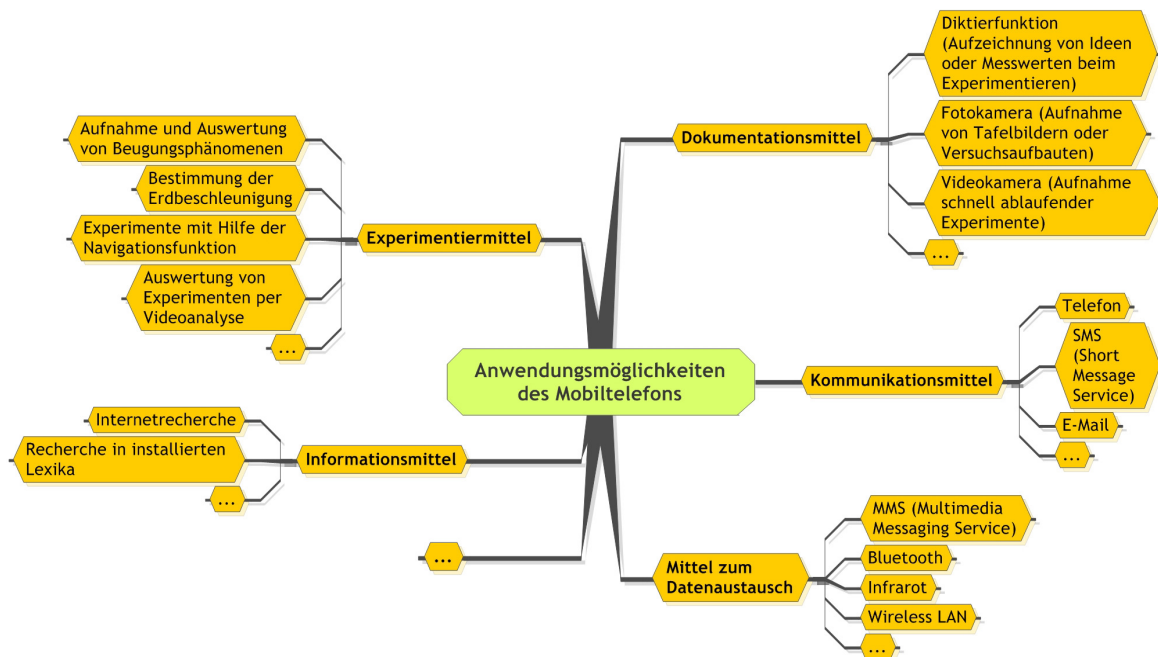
Anwendungsmöglichkeiten des Mobiltelefons

Experimentiermittel

Aufnahme und Auswertung von Beugungsphänomenen

Bestimmung der Erdbeschleunigung

Experimente mit Hilfe der Navigationsfunktion

Auswertung von Experimenten per Videoanalyse

...

Informationsmittel

Internetrecherche

Recherche in installierten Lexika

...

...

Dokumentationsmittel

Diktierfunktion (Aufzeichnung von Ideen oder Messwerten beim Experimentieren)

Fotokamera (Aufnahme von Tafelbildern oder Versuchsaufbauten)

Videokamera (Aufnahme schnell ablaufender Experimente)

...

Kommunikationsmittel

Telefon

SMS (Short Message Service)

E-Mail

...

Mittel zum Datenaustausch

MMS (Multimedia Messaging Service)

Bluetooth

Infrarot

Wireless LAN

...